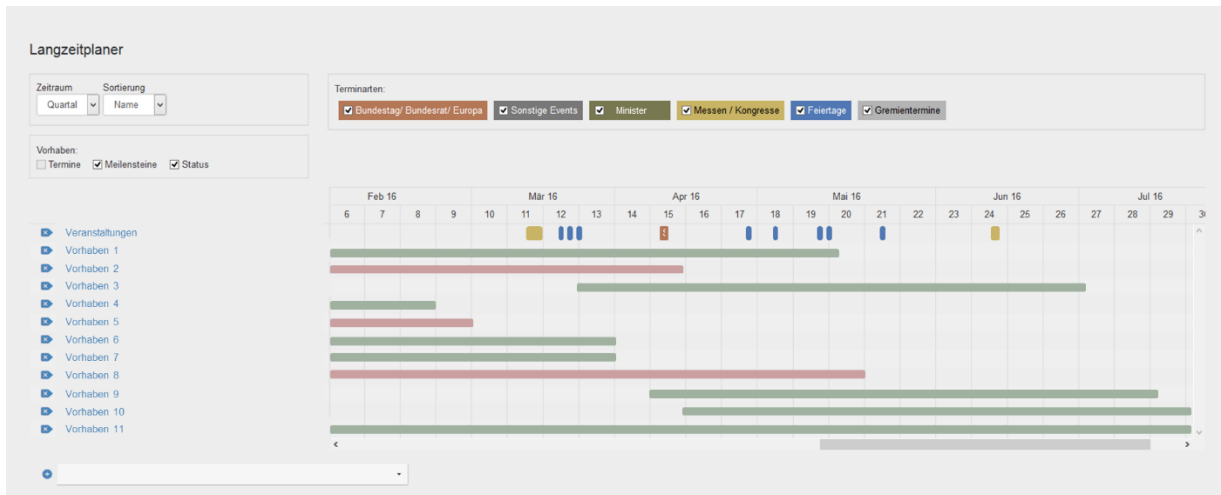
Langzeitplaner

Zeitraum
Quartal

Sortierung
Name

Terminarten:
Bundestag/ Bundesrat/ Europa
Sonstige Events
Minister
Messen / Kongresse
Feiertage
Gremientermine

Vorhaben:
Termine
Meilensteine
Status

| Feb 16 | | | | Mär 16 | | | | Apr 16 | | | | Mai 16 | | | | | Jun 16 | | | | Jul 16 | | | |
|---|---|---|---|---|---|---|---|---|---|---|---|---|---|---|---|---|---|---|---|---|---|---|---|---|
| 6 | 7 | 8 | 9 | 10 | 11 | 12 | 13 | 14 | 15 | 16 | 17 | 18 | 19 | 20 | 21 | 22 | 23 | 24 | 25 | 26 | 27 | 28 | 29 | 3 |

Veranstaltungen
Vorhaben 1
Vorhaben 2
Vorhaben 3
Vorhaben 4
Vorhaben 5
Vorhaben 6
Vorhaben 7
Vorhaben 8
Vorhaben 9
Vorhaben 10
Vorhaben 11